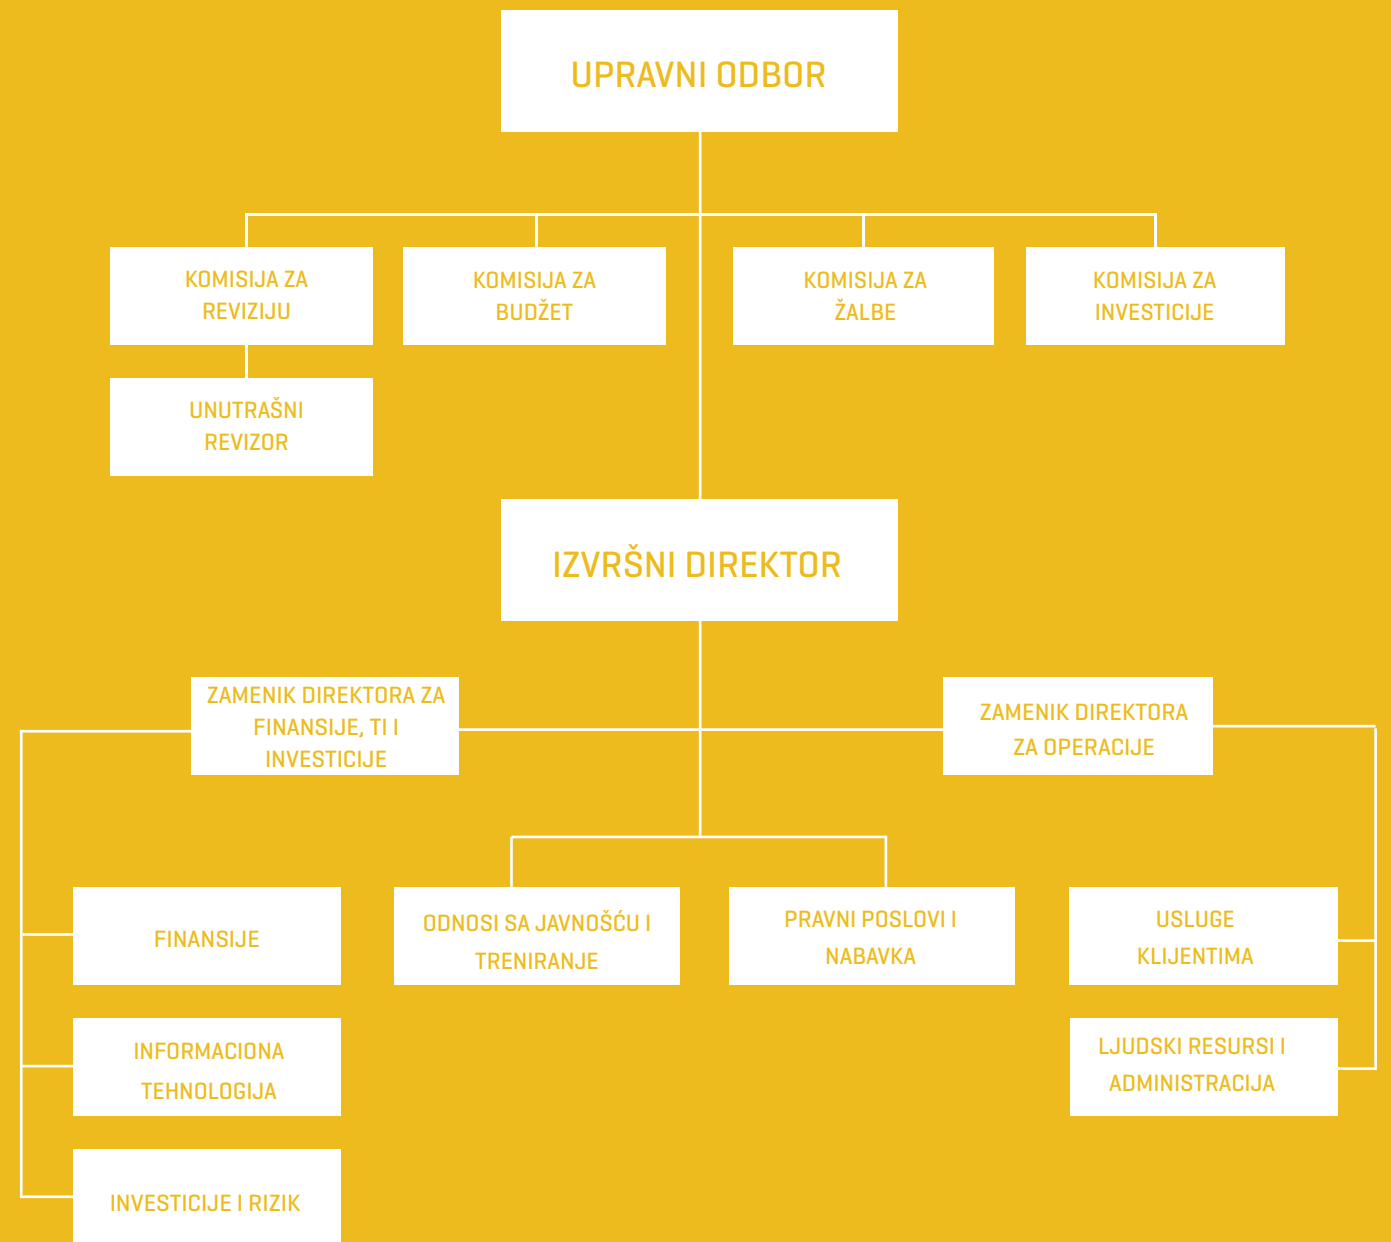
UPRAVNI ODBOR

KOMISIJA ZA REVIZIJU

KOMISIJA ZA BUDŽET

KOMISIJA ZA ŽALBE

KOMISIJA ZA INVESTICIJE

UNUTRAŠNI REVIZOR

IZVRŠNI DIREKTOR

ZAMENIK DIREKTORA ZA FINANSIJE, TI I INVESTICIJE

ZAMENIK DIREKTORA ZA OPERACIJE

FINANSIJE

ODNOSI SA JAVNOŠĆU I TRENIRANJE

PRAVNI POSLOVI I NABAVKA

USLUGE KLIJENTIMA

INFORMACIONA TEHNOLOGIJA

LJUDSKI RESURSI I ADMINISTRACIJA

INVESTICIJE I RIZIK